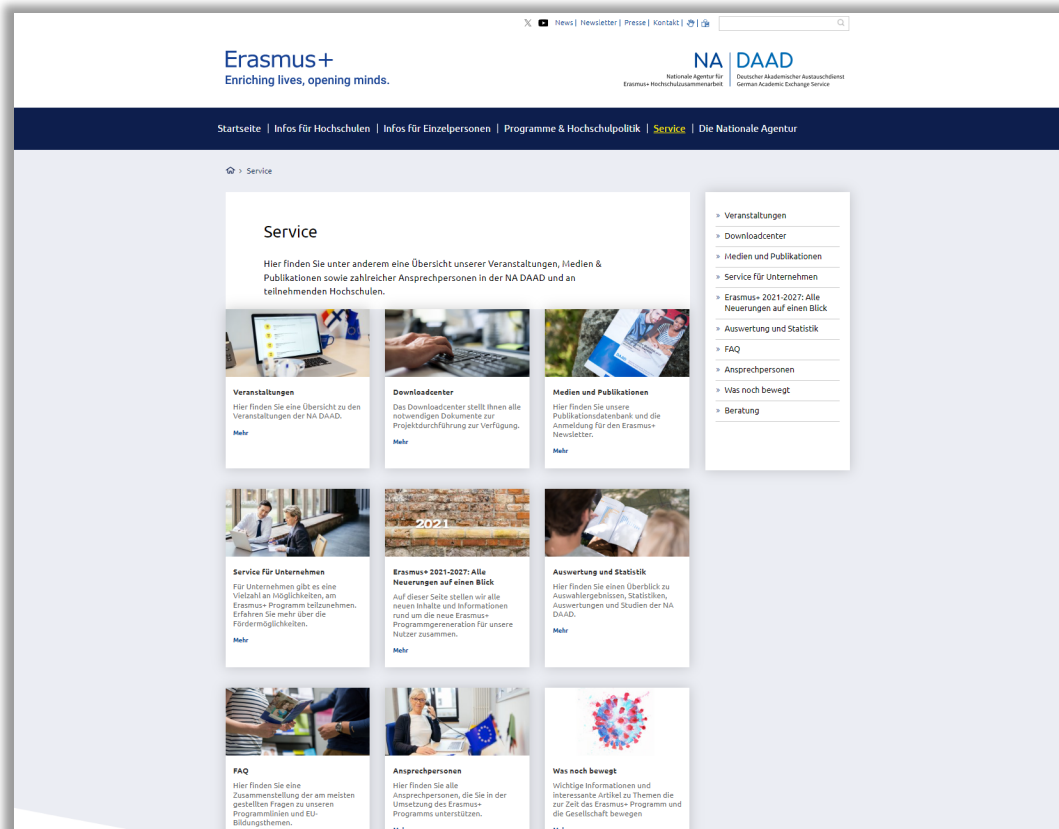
News | Newsletter | Presse | Kontakt |

Erasmus+
Enriching lives, opening minds.

NA | DAAD
Nationale Agentur für Erasmus+ Hochschulzusammenarbeit
Deutscher Akademischer Austauschdienst
German Academic Exchange Service

Startseite | Infos für Hochschulen | Infos für Einzelpersonen | Programme & Hochschulpolitik | Service | Die Nationale Agentur

> Service

Service

Hier finden Sie unter anderem eine Übersicht unserer Veranstaltungen, Medien & Publikationen sowie zahlreicher Ansprechpersonen in der NA DAAD und an teilnehmenden Hochschulen.

Veranstaltungen
Hier finden Sie eine Übersicht zu den Veranstaltungen der NA DAAD.
Mehr

Downloadcenter
Das Downloadcenter stellt Ihnen alle notwendigen Dokumente zur Projektdurchführung zur Verfügung.
Mehr

Medien und Publikationen
Hier finden Sie unsere Publikationsdatenbank und die Anmeldung für den Erasmus+ Newsletter.
Mehr

Service für Unternehmen
Für Unternehmen gibt es eine Vielzahl an Möglichkeiten, am Erasmus+ Programm teilzunehmen. Erfahren Sie mehr über die Fördermöglichkeiten.
Mehr

2021
Erasmus+ 2021-2027: Alle Neuerungen auf einen Blick
Auf dieser Seite stellen wir alle neuen Inhalte und Informationen rund um die neue Erasmus+ Programmgereneration für unsere Nutzer zusammen.
Mehr

Auswertung und Statistik
Hier finden Sie einen Überblick zu Auswahlergebnissen, Statistiken, Auswertungen und Studien der NA DAAD.
Mehr

FAQ
Hier finden Sie eine Zusammenstellung der am meisten gestellten Fragen zu unseren Programmlinien und EU-Bildungsthemen.

Ansprechpersonen
Hier finden Sie alle Ansprechpersonen, die Sie in der Umsetzung des Erasmus+ Programms unterstützen.

Was noch bewegt
Wichtige Informationen und interessante Artikel zu Themen die zur Zeit das Erasmus+ Programm und die Gesellschaft bewegen

» Veranstaltungen
» Downloadcenter
» Medien und Publikationen
» Service für Unternehmen
» Erasmus+ 2021-2027: Alle Neuerungen auf einen Blick
» Auswertung und Statistik
» FAQ
» Ansprechpersonen
» Was noch bewegt
» Beratung